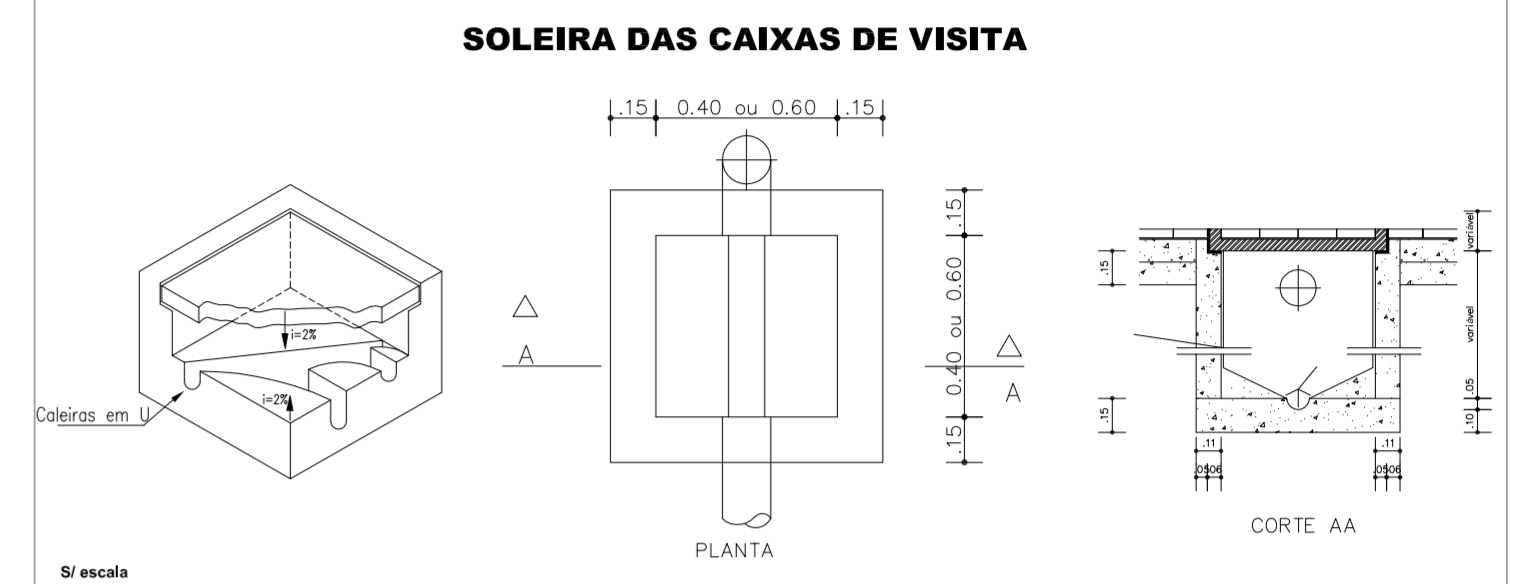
SOLEIRA DAS CAIXAS DE VISITA

i=2%

i=2%

Caleiras em U

.15 0.40 ou 0.60 .15

A

A

.15

0.40 ou 0.60

.15

PLANTA

variável

.15

variável

.05

.15

.10

.11

.11

.05 .06

.05 .06

CORTE AA

S/ escala